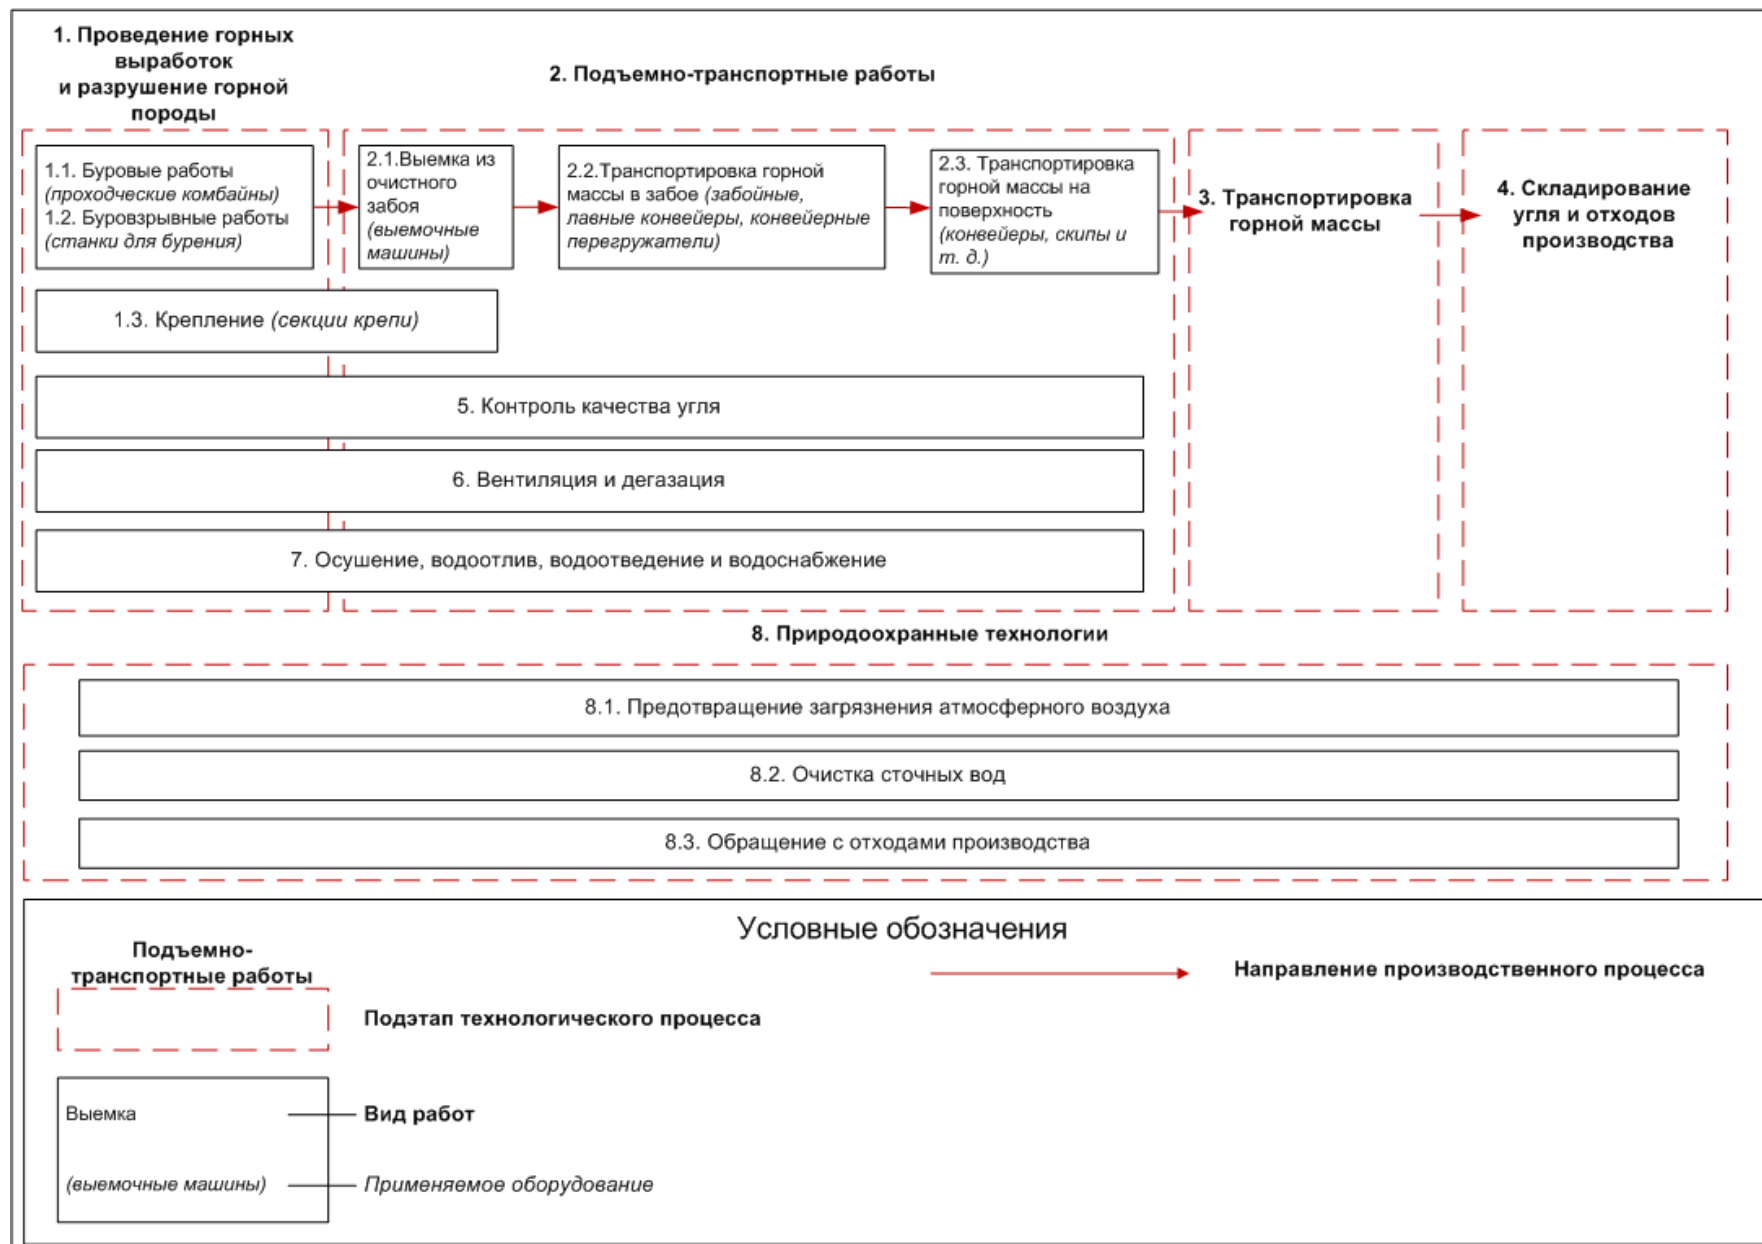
1. Проведение горных выработок и разрушение горной породы

2. Подъемно-транспортные работы

1.1. Буровые работы (проходческие комбайны)
1.2. Буровзрывные работы (станки для бурения)

2.1.Выемка из очистного забоя (выемочные машины)

2.2.Транспортировка горной массы в забое (забойные, лавные конвейеры, конвейерные перегружатели)

2.3. Транспортировка горной массы на поверхность (конвейеры, скипы и т. д.)

3. Транспортировка горной массы

4. Складирование угля и отходов производства

1.3. Крепление (секции крепи)

5. Контроль качества угля

6. Вентиляция и дегазация

7. Осушение, водоотлив, водоотведение и водоснабжение

8. Природоохранные технологии

8.1. Предотвращение загрязнения атмосферного воздуха

8.2. Очистка сточных вод

8.3. Обращение с отходами производства

Условные обозначения

Подъемно-транспортные работы

Направление производственного процесса

Подэтап технологического процесса

Выемка

Вид работ

(выемочные машины)

Применяемое оборудование